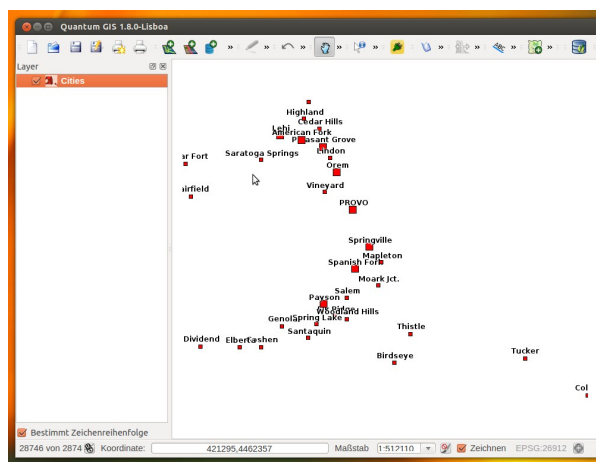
Quantum GIS 1.8.0-Lisboa

Layer

Cities

Highland
Cedar Hills
Lehi
American Fork
Pleasant Grove
Lindon
ar Fort
Saratoga Springs
Orem
Vineyard
irfield
PROVO
Springville
Mapleton
Spanish Fork
Moark Jct.
Salem
Payson
Woodland Hills
Genola
Spring Lake
Santaquin
Thistle
Dividend
Elberta
Goshen
Birdseye
Tucker
Col

Bestimmt Zeichenreihenfolge

28746 von 2874
Koordinate:
421295,4462357
Maßstab
1:512110
Zeichnen
EPSG:26912